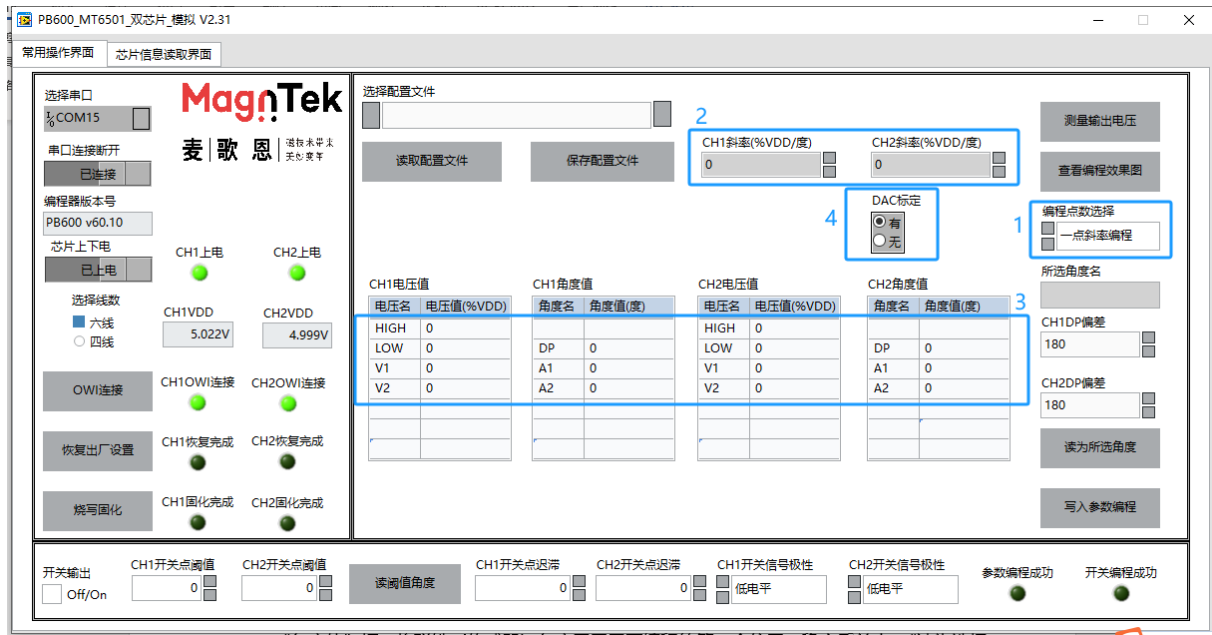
PB600_MT6501_双芯片_模拟 V2.31

常用操作界面
芯片信息读取界面

选择串口
COM15
串口连接断开
已连接
编程器版本号
PB600 v60.10
芯片上下电
已上电
选择线数
六线
四线
OWI连接
恢复出厂设置
烧写固化

MagnTek
麦歌恩

CH1上电
CH2上电
CH1VDD
5.022V
CH2VDD
4.999V
CH1OWI连接
CH2OWI连接
CH1恢复完成
CH2恢复完成
CH1固化完成
CH2固化完成

选择配置文件
读取配置文件
保存配置文件

2
CH1斜率(%VDD/度)
0
CH2斜率(%VDD/度)
0

4
DAC标定
有
无

1
编程点数选择
一点斜率编程

测量输出电压
查看编程效果图
所选角度名
CH1DP偏差
180
CH2DP偏差
180
读为所选角度
写入参数编程

CH1电压值

| 电压名 | 电压值(%VDD) |
|---|---|
| HIGH | 0 |
| LOW | 0 |
| V1 | 0 |
| V2 | 0 |

CH1角度值

| 角度名 | 角度值(度) |
|---|---|
| | |
| DP | 0 |
| A1 | 0 |
| A2 | 0 |

CH2电压值

| 电压名 | 电压值(%VDD) |
|---|---|
| HIGH | 0 |
| LOW | 0 |
| V1 | 0 |
| V2 | 0 |

CH2角度值

| 角度名 | 角度值(度) |
|---|---|
| | |
| DP | 0 |
| A1 | 0 |
| A2 | 0 |

3

开关输出
Off/On
CH1开关点阈值
0
CH2开关点阈值
0
读阈值角度
CH1开关点迟滞
0
CH2开关点迟滞
0
CH1开关信号极性
低电平
CH2开关信号极性
低电平
参数编程成功
开关编程成功